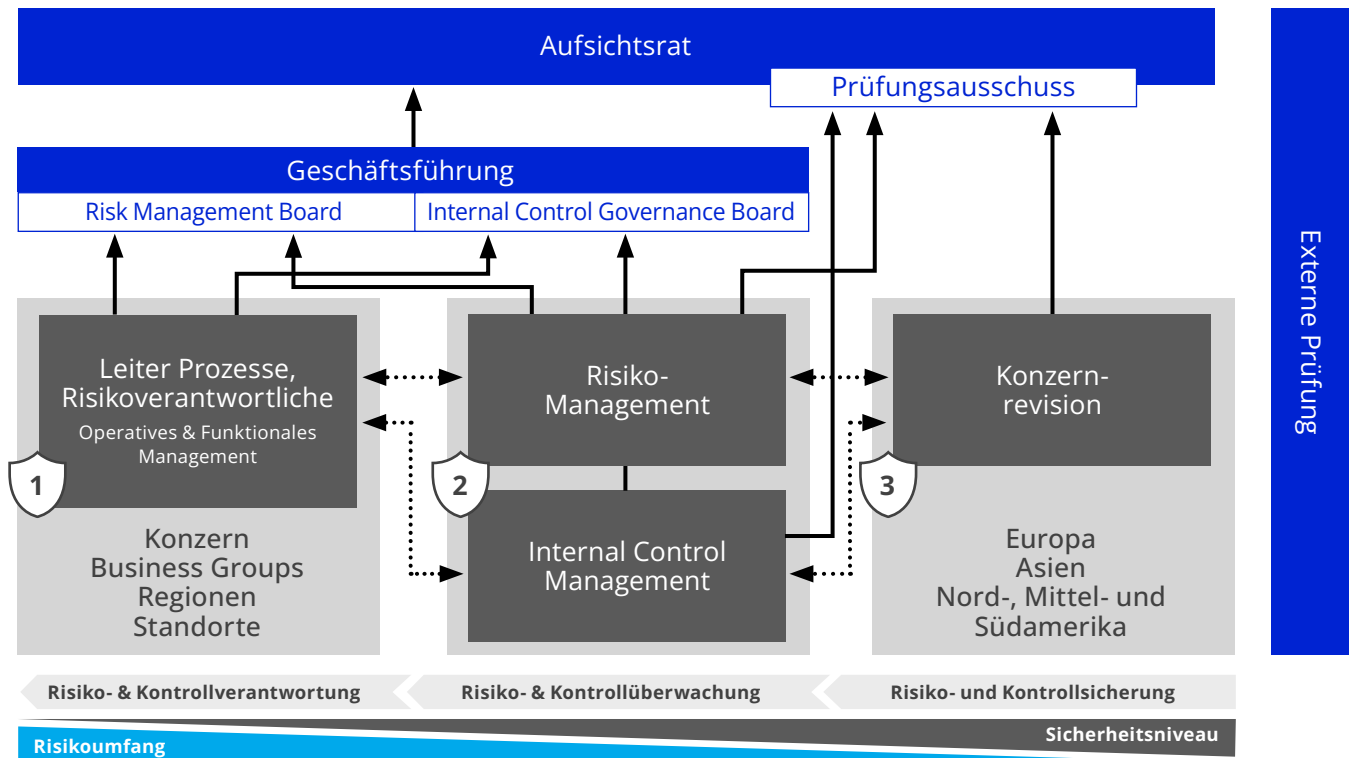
Aufsichtsrat

Prüfungsausschuss

Geschäftsführung

Risk Management Board

Internal Control Governance Board

Leiter Prozesse, Risikoverantwortliche
Operatives & Funktionales Management

1

Konzern
Business Groups
Regionen
Standorte

Risiko-Management

2

Internal Control Management

Konzern-revision

3

Europa
Asien
Nord-, Mittel- und Südamerika

Externe Prüfung

Risiko- & Kontrollverantwortung

Risiko- & Kontrollüberwachung

Risiko- und Kontrollsicherung

Sicherheitsniveau

Risikoumfang